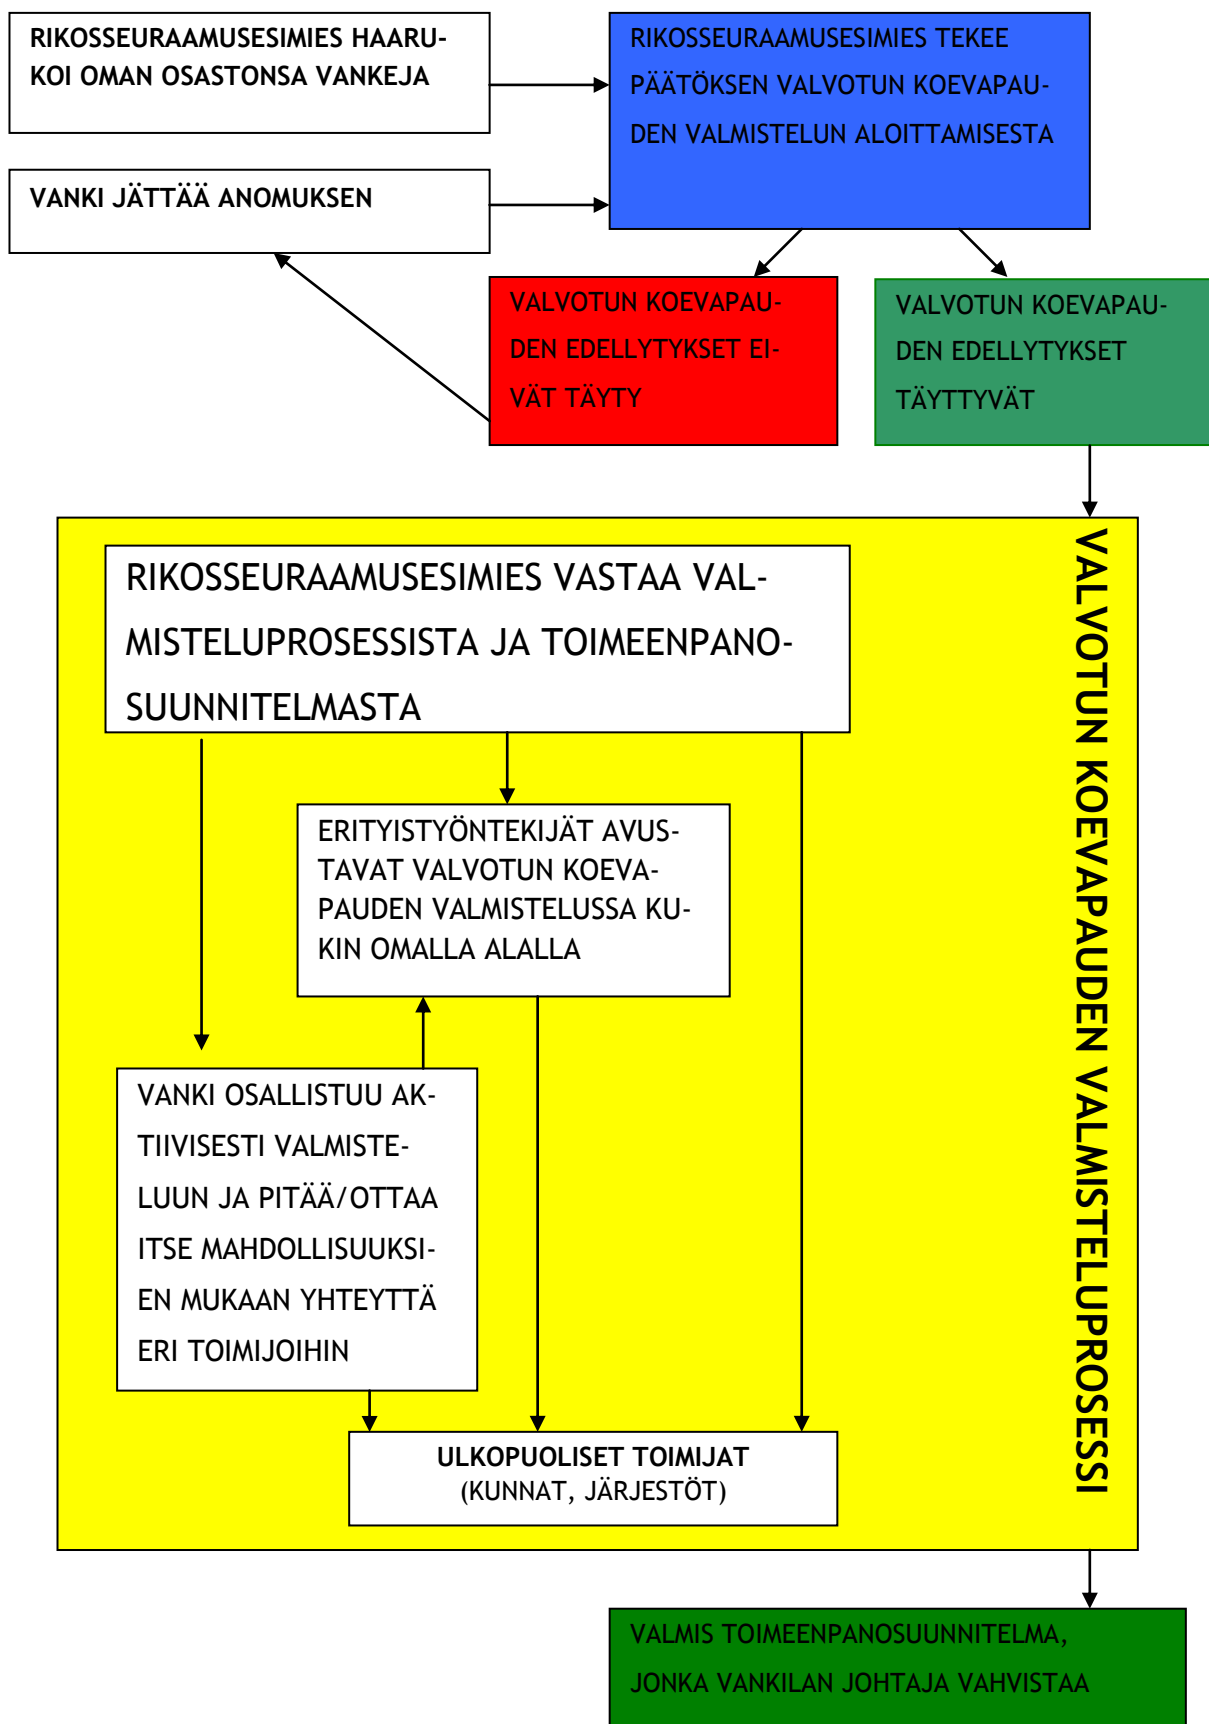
RIKOSSEURAAMUSESIMIES HAARUKOI OMAN OSASTONSA VANKEJA

VANKI JÄTTÄÄ ANOMUKSEN

RIKOSSEURAAMUSESIMIES TEKEE PÄÄTÖKSEN VALVOTUN KOEVAPAUDEN VALMISTELUN ALOITTAMISESTA

VALVOTUN KOEVAPAUDEN EDELLYTYKSET EIVÄT TÄYTY

VALVOTUN KOEVAPAUDEN EDELLYTYKSET TÄYTTYVÄT

RIKOSSEURAAMUSESIMIES VASTAA VALMISTELUPROSESSISTA JA TOIMEENPANOSUUNNITELMASTA

ERITYISTYÖNTEKIJÄT AVUSTAVAT VALVOTUN KOEVAPAUDEN VALMISTELUSSA KUKIN OMALLA ALALLA

VANKI OSALLISTUU AKTIIVISESTI VALMISTELUUN JA PITÄÄ/OTTAA ITSE MAHDOLLISUUKSIEN MUKAAN YHTEYTTÄ ERI TOIMIJOIHIN

ULKOPUOLISET TOIMIJAT
(KUNNAT, JÄRJESTÖT)

VALVOTUN KOEVAPAUDEN VALMISTELUPROSESSI

VALMIS TOIMEENPANOSUUNNITELMA, JONKA VANKILAN JOHTAJA VAHVISTAA